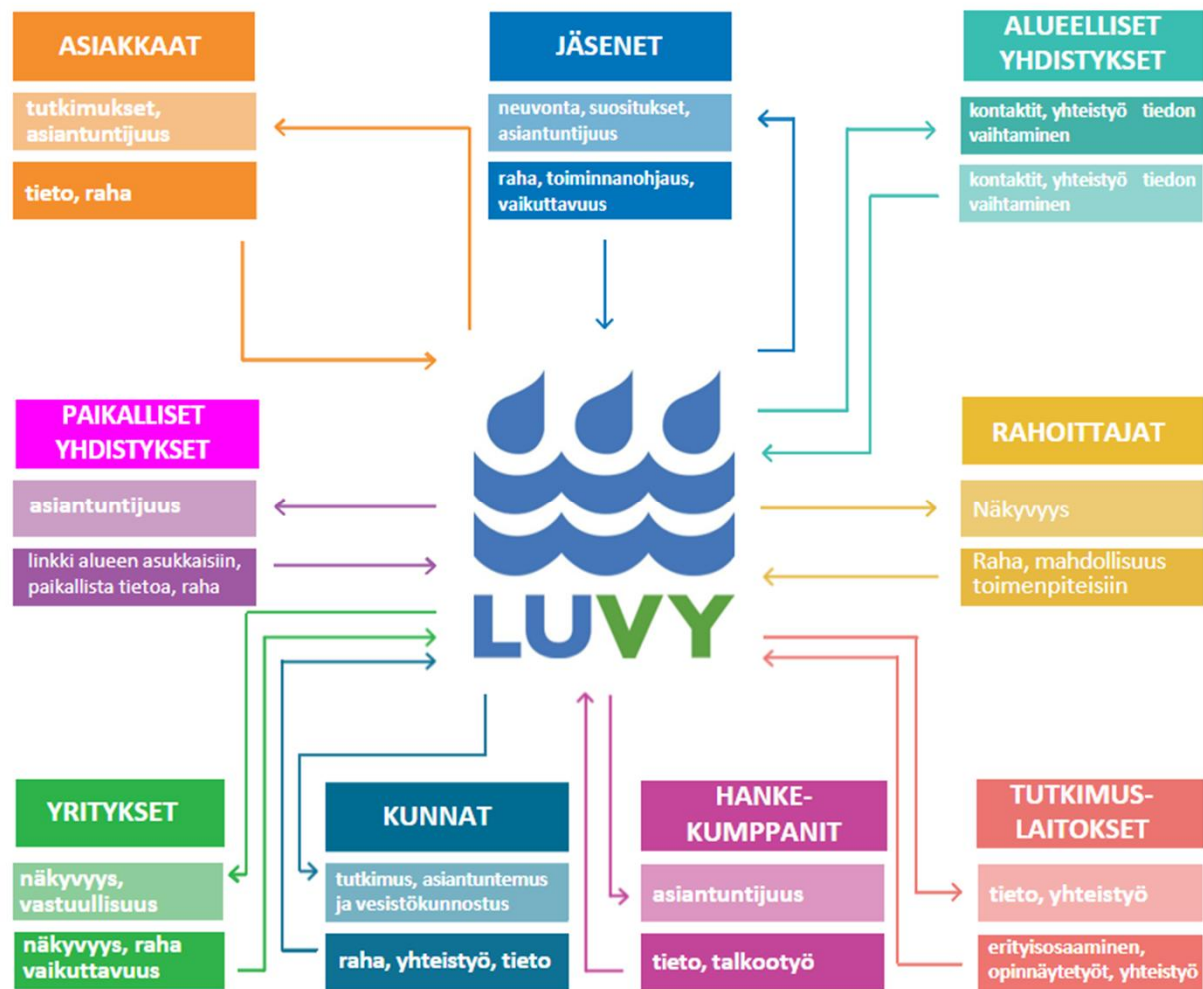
ASIAKKAAT

tutkimukset, asiantuntijuus

tieto, raha

JÄSENET

neuvonta, suositukset, asiantuntijuus

raha, toiminnanohjaus, vaikuttavuus

ALUEELLISET YHDISTYKSET

kontaktit, yhteistyö tiedon vaihtaminen

kontaktit, yhteistyö tiedon vaihtaminen

PAIKALLISET YHDISTYKSET

asiantuntijuus

linkki alueen asukkaisiin, paikallista tietoa, raha

LUVY

RAHOITTAJAT

Näkyvyys

Raha, mahdollisuus toimenpiteisiin

YRITYKSET

näkyvyys, vastuullisuus

näkyvyys, raha vaikuttavuus

KUNNAT

tutkimus, asiantuntemus ja vesistökunnostus

raha, yhteistyö, tieto

HANKE-KUMPPANIT

asiantuntijuus

tieto, talkootyö

TUTKIMUS-LAITOKSET

tieto, yhteistyö

erityisosaaminen, opinnäytetyöt, yhteistyö